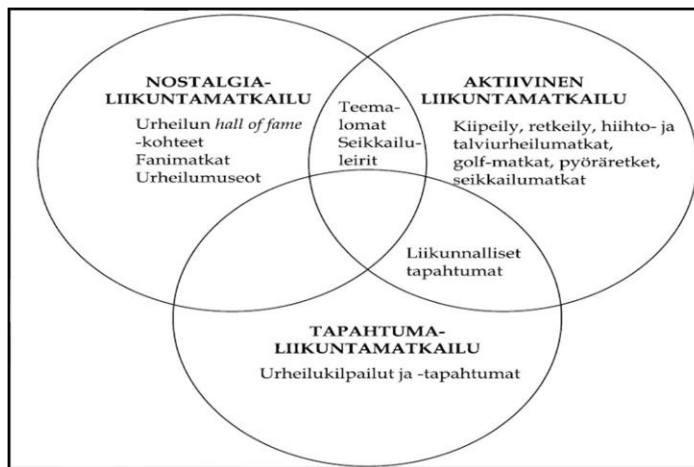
NOSTALGIA-LIIKUNTAMATKAILU
Urheilun *hall of fame* -kohteet
Fanimatkat
Urheilumuseot

Teemalomat
Seikkailuleirit

AKTIIVINEN LIIKUNTAMATKAILU
Kiipeily, retkeily, hiihto- ja talviurheilumatkat, golf-matkat, pyöräretket, seikkailumatkat

Liikunnalliset tapahtumat

TAPAHTUMA-LIIKUNTAMATKAILU
Urheilukilpailut ja -tapahtumat